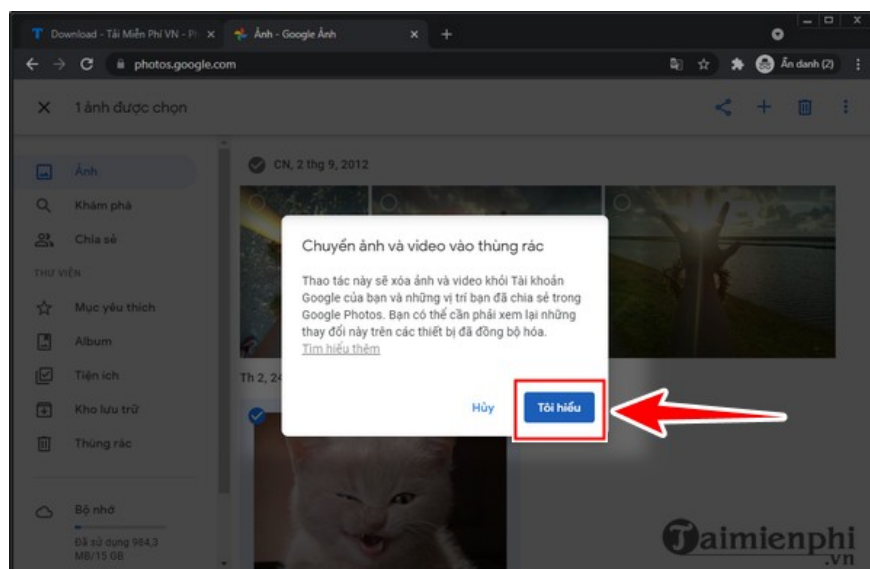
Download - Tải Miễn Phí VN - Pl ×
Ảnh - Google Ảnh ×
+
photos.google.com
Ẩn danh (2)

× 1 ảnh được chọn

Ảnh
Khám phá
Chia sẻ
THƯ VIỆN
Mục yêu thích
Album
Tiện ích
Kho lưu trữ
Thùng rác
Bộ nhớ
Đã sử dụng 984,3 MB/15 GB

CN, 2 thg 9, 2012
Th 2, 24

Chuyển ảnh và video vào thùng rác

Thao tác này sẽ xóa ảnh và video khỏi Tài khoản Google của bạn và những vị trí bạn đã chia sẻ trong Google Photos. Bạn có thể cần phải xem lại những thay đổi này trên các thiết bị đã đồng bộ hóa.
Tìm hiểu thêm

Hủy
Tôi hiểu

Taimienphi
.vn